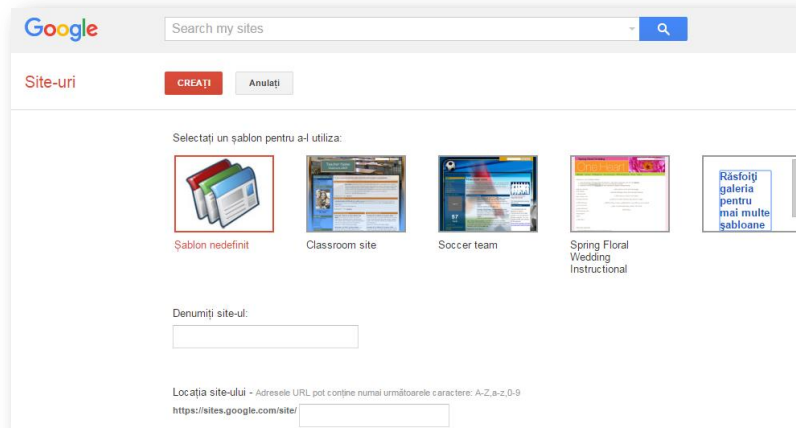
Google

Search my sites

Site-uri

CREAȚI

Anulați

Selectați un șablon pentru a-l utiliza:

Șablon nedefinit

Classroom site

Soccer team

Spring Floral Wedding Instructional

Răsfoiți galeria pentru mai multe șabloane

Denumiți site-ul:

Locația site-ului - Adresele URL pot conține numai următoarele caractere: A-Z,a-z,0-9

https://sites.google.com/site/